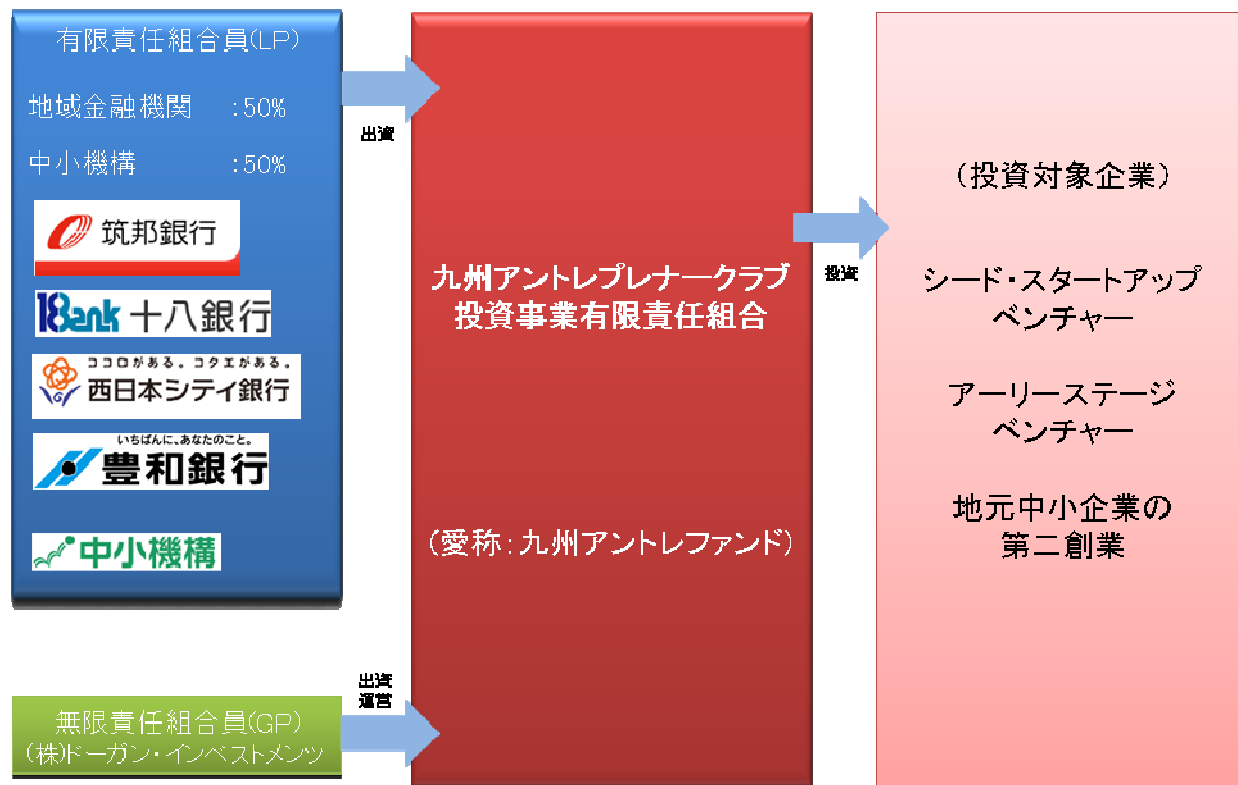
有限責任組合員(LP)

地域金融機関　：50%

中小機構　：50%

筑邦銀行

18Bank 十八銀行

ココロがある。コクエがある。
西日本シティ銀行

いちばんに、あなたのこと。
豊和銀行

中小機構

出資

九州アントレプレナークラブ
投資事業有限責任組合

(愛称：九州アントレファンド)

投資

(投資対象企業)

シード・スタートアップ
ベンチャー

アーリーステージ
ベンチャー

地元中小企業の
第二創業

無限責任組合員(GP)
(株)ドーガン・インベストメンツ

出資
運営